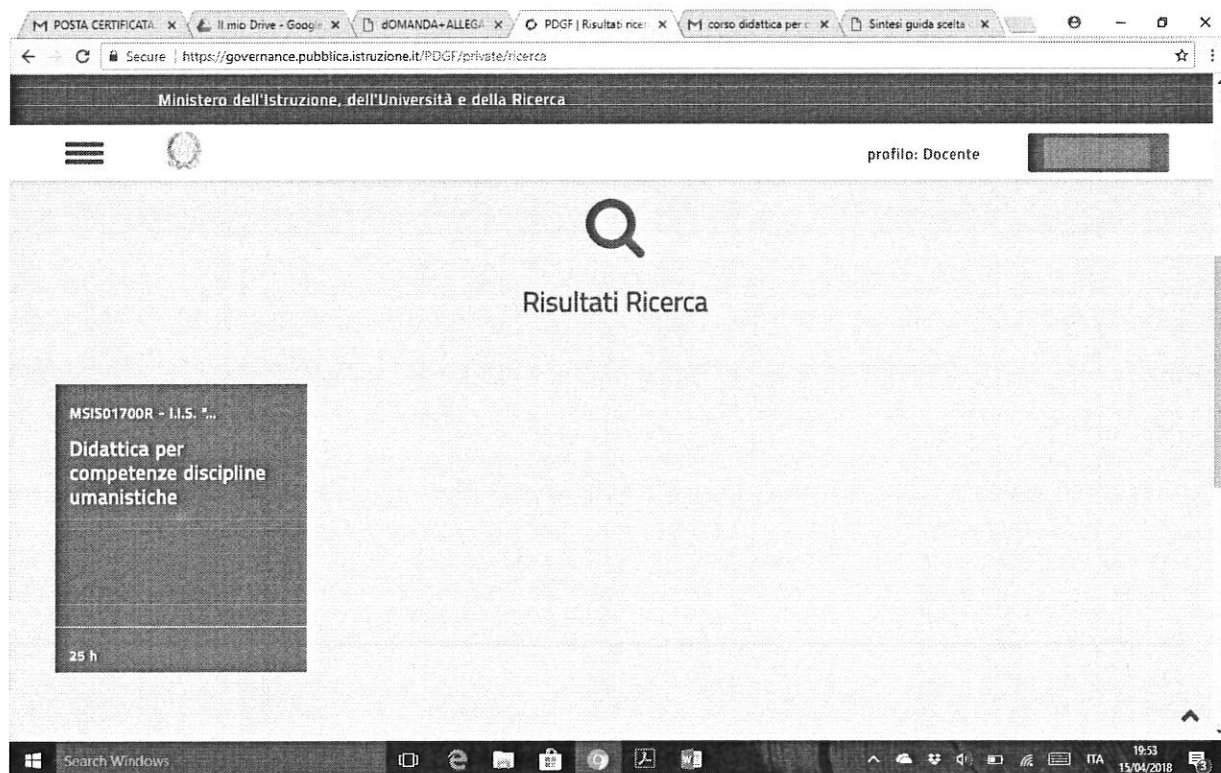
M POSTA CERTIFICATA ×
Il mio Drive - Google ×
dOMANDA+ALLEGA ×
PDGF | Risultati ricer ×
M corso didattica per c ×
Sintesi guida scelta ×

Secure | https://governance.pubblica.istruzione.it/PDGF/private/ricerca

Ministero dell'Istruzione, dell'Università e della Ricerca

profilo: Docente

Risultati Ricerca

MSIS01700R - I.I.S. "...

Didattica per competenze discipline umanistiche

25 h

Search Windows

ITA 19:53 15/04/2018